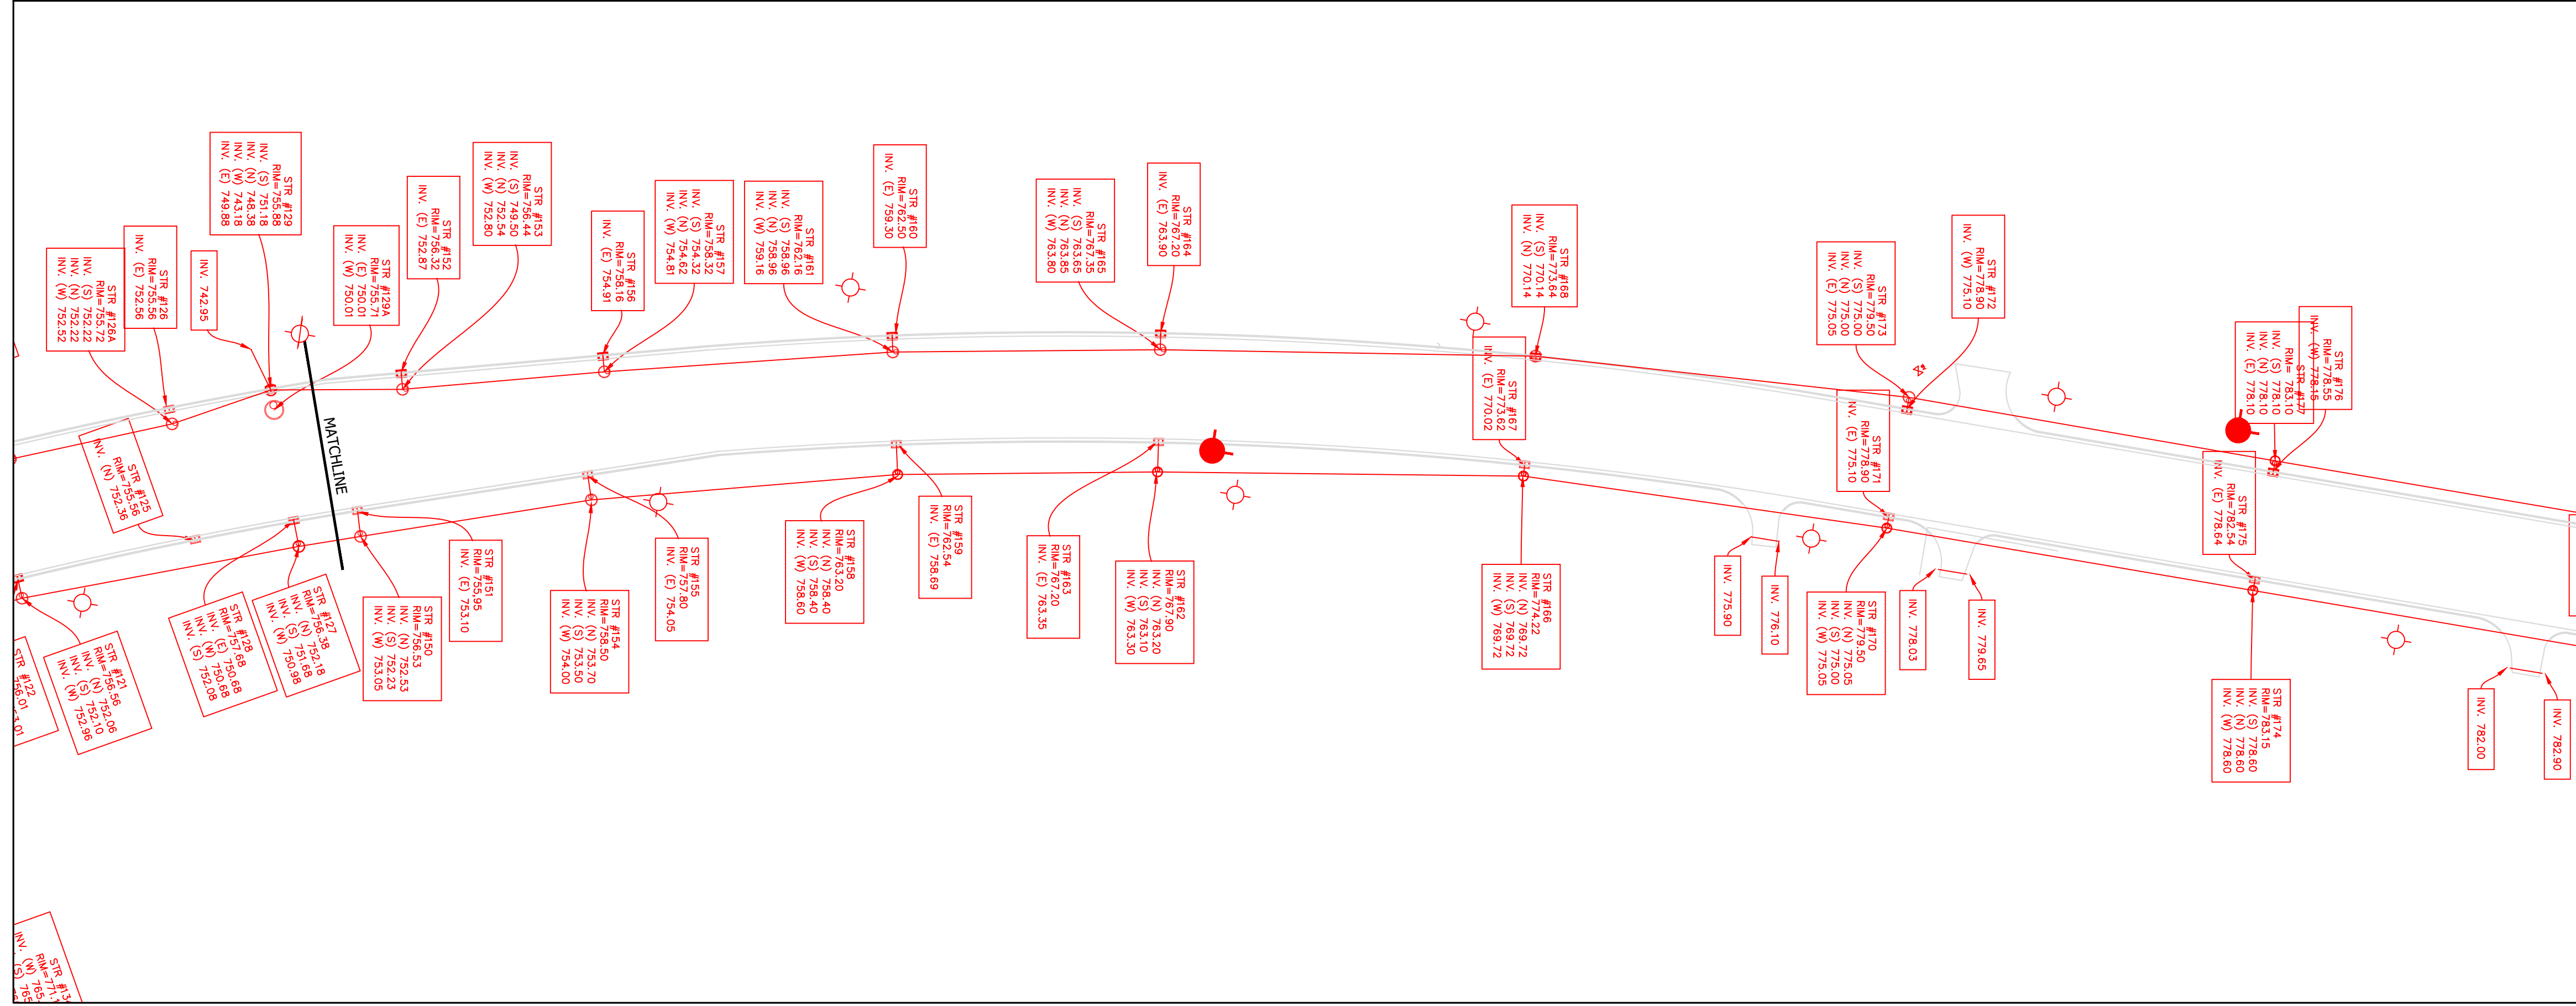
STR #129
RIM=755.88
INV. (S) 751.18
INV. (N) 748.38
INV. (W) 743.18
INV. (E) 749.88

STR #153
RIM=756.44
INV. (S) 749.50
INV. (N) 752.54
INV. (W) 752.80

STR #152
RIM=756.32
INV. (E) 752.87

STR #129A
RIM=755.71
INV. (E) 750.01
INV. (W) 750.01

INV. 742.95

STR #126
RIM=755.56
INV. (E) 752.56

STR #126A
RIM=755.72
INV. (S) 752.22
INV. (N) 752.22
INV. (W) 752.52

STR #156
RIM=758.16
INV. (E) 754.91

STR #157
RIM=758.32
INV. (S) 754.32
INV. (N) 754.62
INV. (W) 754.81

STR #161
RIM=762.16
INV. (S) 758.96
INV. (N) 758.96
INV. (W) 759.16

STR #160
RIM=762.50
INV. (E) 759.30

STR #165
RIM=767.35
INV. (S) 763.65
INV. (N) 763.65
INV. (W) 763.80

STR #164
RIM=767.20
INV. (E) 763.90

STR #168
RIM=773.64
INV. (S) 770.14
INV. (N) 770.14

STR #173
RIM=779.50
INV. (S) 775.00
INV. (N) 775.00
INV. (E) 775.05

STR #172
RIM=778.90
INV. (W) 775.10

STR #176
RIM=778.55
INV. (W) 778.15

STR #177
RIM=783.10
INV. (S) 778.10
INV. (N) 778.10
INV. (E) 778.10

MATCHLINE

STR #125
RIM=755.56
INV. (N) 752.36

STR #167
RIM=773.62
INV. (E) 770.02

STR #171
RIM=778.90
INV. (E) 775.10

STR #175
RIM=782.54
INV. (E) 778.64

STR #151
RIM=755.95
INV. (E) 753.10

STR #155
RIM=757.80
INV. (E) 754.05

STR #158
RIM=763.20
INV. (N) 758.40
INV. (S) 758.40
INV. (W) 758.60

STR #159
RIM=762.54
INV. (E) 758.69

STR #163
RIM=767.20
INV. (E) 763.35

STR #162
RIM=767.90
INV. (N) 763.20
INV. (S) 763.10
INV. (W) 763.30

STR #166
RIM=774.22
INV. (N) 769.72
INV. (S) 769.72
INV. (W) 769.72

INV. 775.90

INV. 776.10

STR #170
RIM=779.50
INV. (N) 775.05
INV. (S) 775.05
INV. (W) 775.05

INV. 778.03

INV. 779.65

STR #174
RIM=783.15
INV. (S) 778.60
INV. (N) 778.60
INV. (W) 778.60

INV. 782.00

INV. 782.90

STR #150
RIM=756.53
INV. (N) 752.53
INV. (S) 752.23
INV. (W) 753.05

STR #154
RIM=758.50
INV. (N) 753.70
INV. (S) 753.50
INV. (W) 754.00

STR #127
RIM=756.38
INV. (N) 752.18
INV. (S) 751.68
INV. (W) 750.98

STR #128
RIM=757.68
INV. (E) 750.68
INV. (W) 750.68
INV. (S) 752.08

STR #121
RIM=756.56
INV. (N) 752.06
INV. (S) 752.10
INV. (W) 752.96

STR #122
RIM=756.01
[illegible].01

STR #13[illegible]
RIM=771.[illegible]
INV. (W) 76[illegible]
(S) 76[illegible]